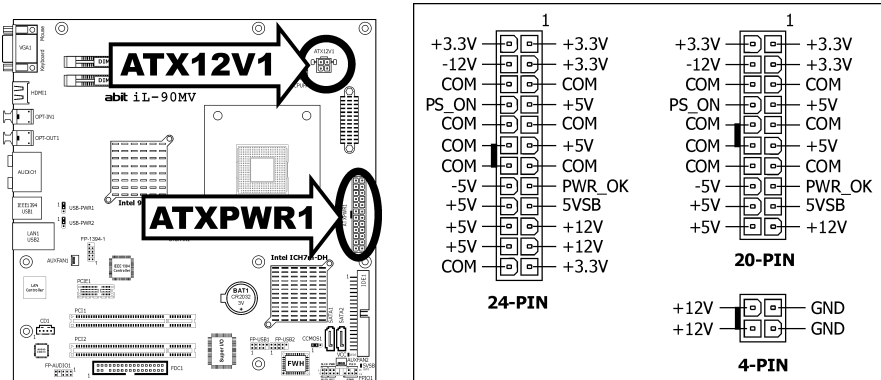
Mouse
VGA1
Keyboard
ATX12V1
ATX12V1
HDMI1
abit iL-90MV
OPT-IN1
OPT-OUT1
AUDIO1
IEEE1394 USB1
USB-PWR1
USB-PWR2
Intel 9
LAN1 USB2
ATXPWR1
FP-1394-1
AUXFAN1
Intel ICH7M-DH
LAN Controller
PCIE1
IEEE 1394 Controller
BAT1 CR2032 3V
PCI1
CD1
PCI2
SATA1
SATA2
FP-USB1
FP-USB2
CCMOS1
FP-AUDIO1
FDC1
FWH
AUXFAN2
FPIO1

1
+3.3V | +3.3V
-12V | +3.3V
COM | COM
PS_ON | +5V
COM | COM
COM | +5V
COM | COM
-5V | PWR_OK
+5V | 5VSB
+5V | +12V
+5V | +12V
COM | +3.3V
24-PIN

1
+3.3V | +3.3V
-12V | +3.3V
COM | COM
PS_ON | +5V
COM | COM
COM | +5V
COM | COM
-5V | PWR_OK
+5V | 5VSB
+5V | +12V
20-PIN

+12V | GND
+12V | GND
4-PIN